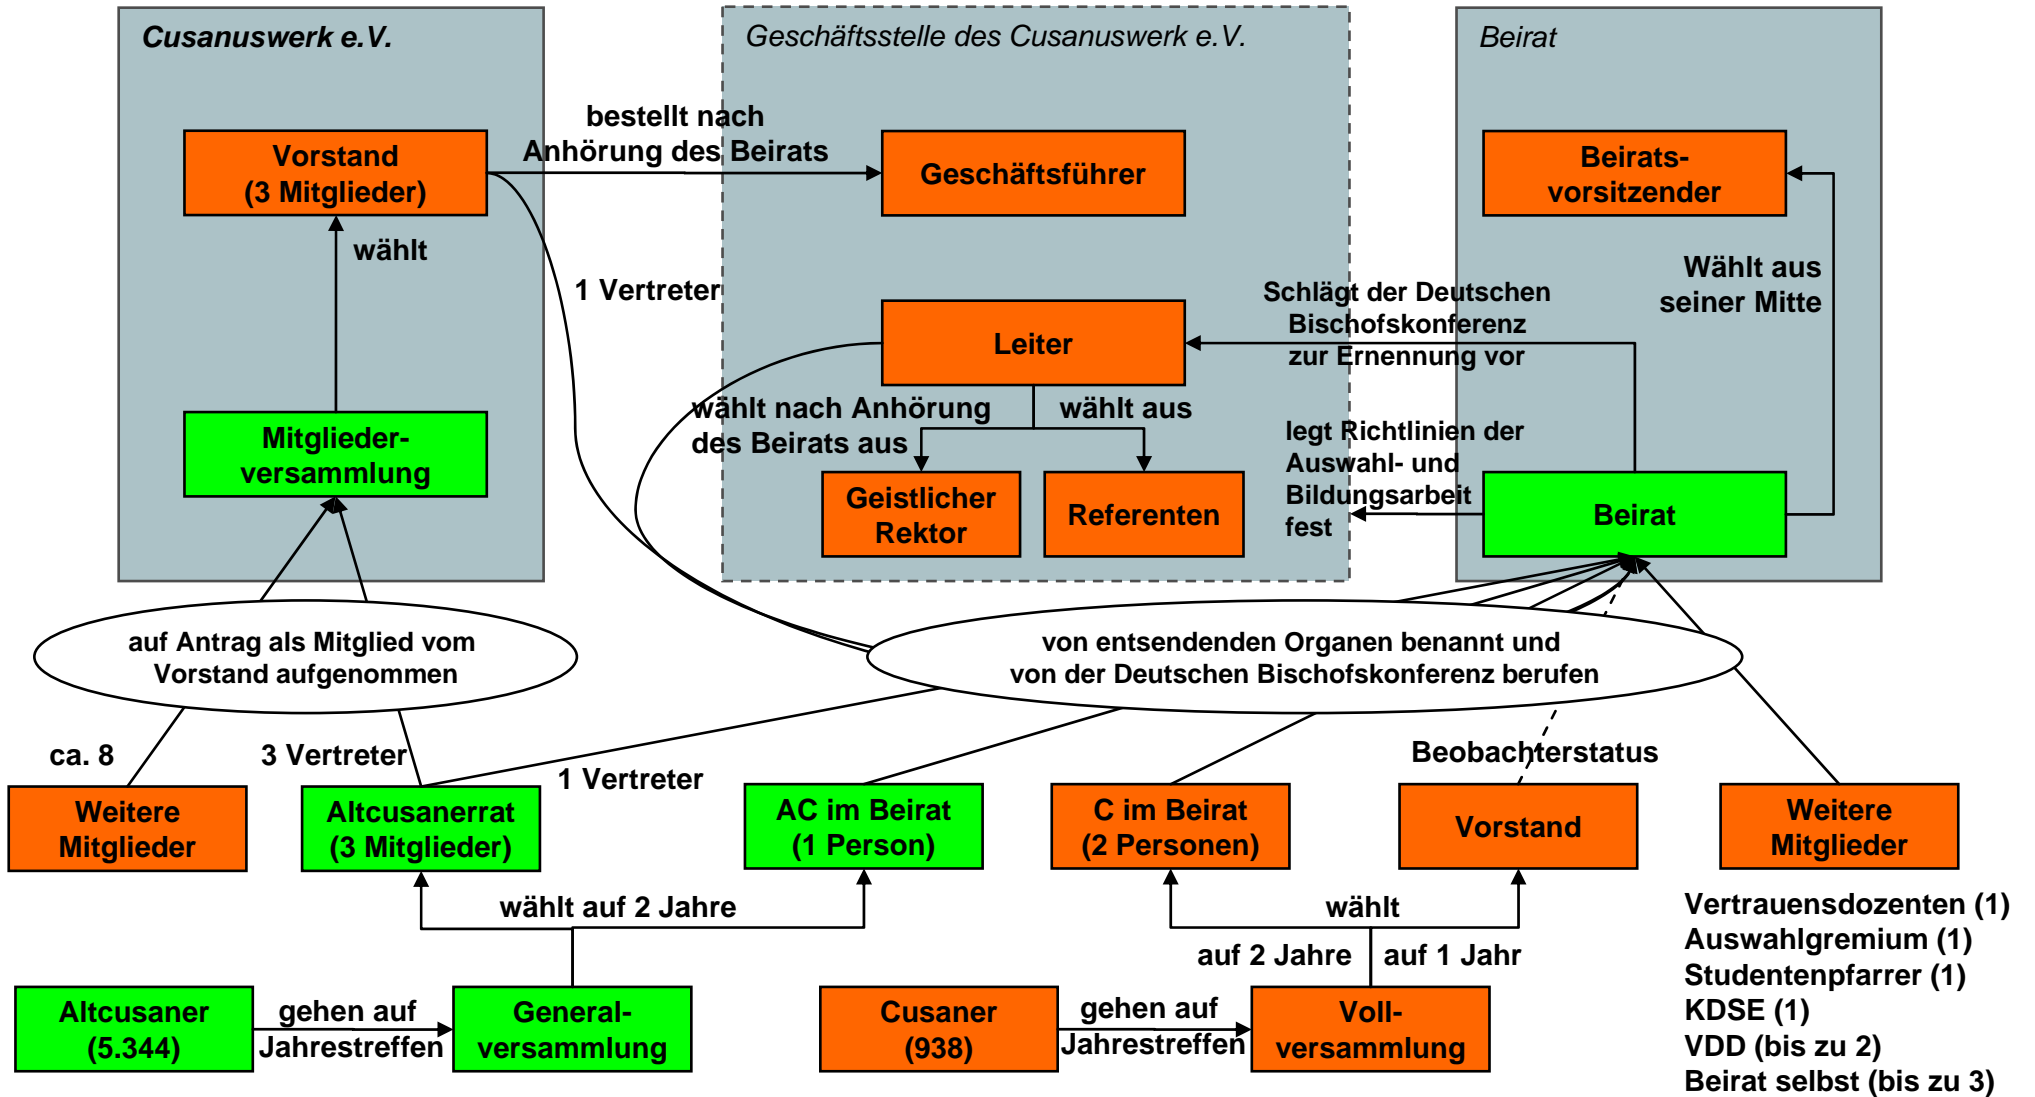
Cusanuswerk e.V.

Geschäftsstelle des Cusanuswerk e.V.

Beirat

Vorstand (3 Mitglieder)

bestellt nach Anhörung des Beirats

Geschäftsführer

Beirats-vorsitzender

wählt

1 Vertreter

Wählt aus seiner Mitte

Schlägt der Deutschen Bischofskonferenz zur Ernennung vor

Leiter

wählt nach Anhörung des Beirats aus

wählt aus

legt Richtlinien der Auswahl- und Bildungsarbeit fest

Mitglieder-versammlung

Geistlicher Rektor

Referenten

Beirat

auf Antrag als Mitglied vom Vorstand aufgenommen

von entsendenden Organen benannt und von der Deutschen Bischofskonferenz berufen

ca. 8

3 Vertreter

1 Vertreter

Beobachterstatus

Weitere Mitglieder

Altcusanerrat (3 Mitglieder)

AC im Beirat (1 Person)

C im Beirat (2 Personen)

Vorstand

Weitere Mitglieder

wählt auf 2 Jahre

wählt

auf 2 Jahre

auf 1 Jahr

Vertrauensdozenten (1)
Auswahlgremium (1)
Studentenpfarrer (1)
KDSE (1)
VDD (bis zu 2)
Beirat selbst (bis zu 3)

Altcusaner (5.344)

gehen auf Jahrestreffen

General-versammlung

Cusaner (938)

gehen auf Jahrestreffen

Voll-versammlung